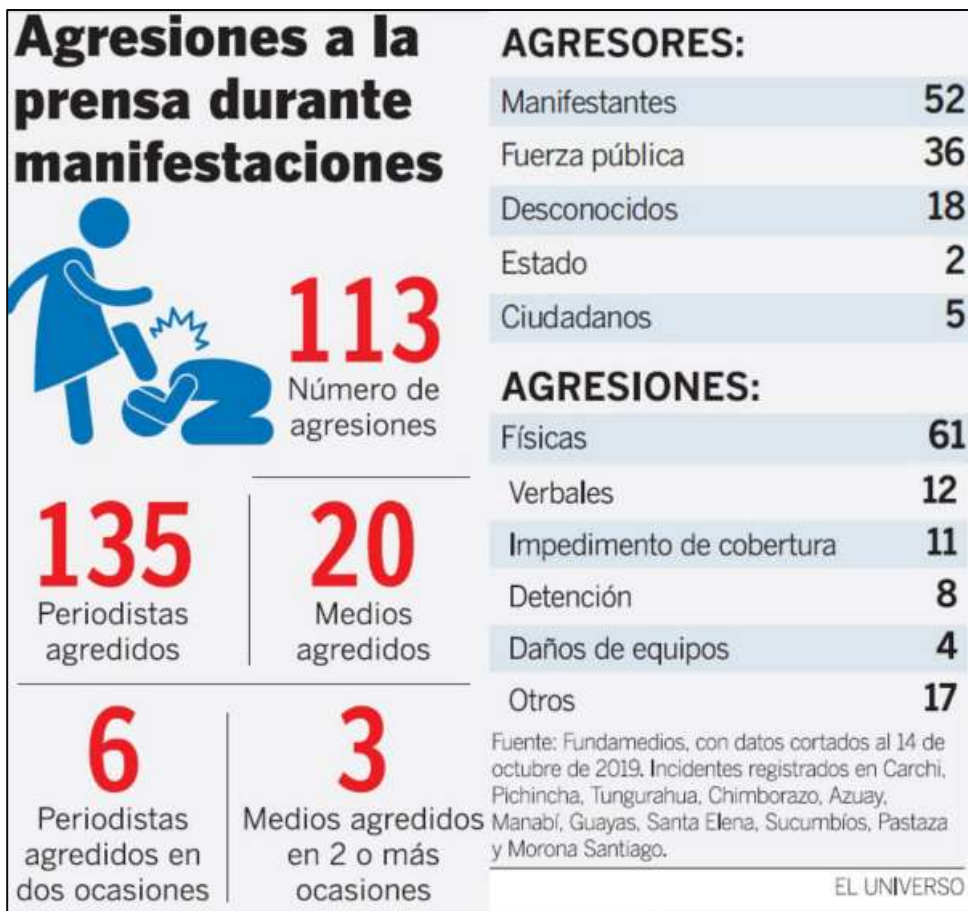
Agresiones a la prensa durante manifestaciones

113
Número de agresiones

135
Periodistas agredidos

20
Medios agredidos

6
Periodistas agredidos en dos ocasiones

3
Medios agredidos en 2 o más ocasiones

AGRESORES:

| | |
|---|---|
| Manifestantes | 52 |
| Fuerza pública | 36 |
| Desconocidos | 18 |
| Estado | 2 |
| Ciudadanos | 5 |

AGRESIONES:

| | |
|---|---|
| Físicas | 61 |
| Verbales | 12 |
| Impedimento de cobertura | 11 |
| Detención | 8 |
| Daños de equipos | 4 |
| Otros | 17 |

Fuente: Fundamedios, con datos cortados al 14 de octubre de 2019. Incidentes registrados en Carchi, Pichincha, Tungurahua, Chimborazo, Azuay, Manabí, Guayas, Santa Elena, Sucumbíos, Pastaza y Morona Santiago.

EL UNIVERSO